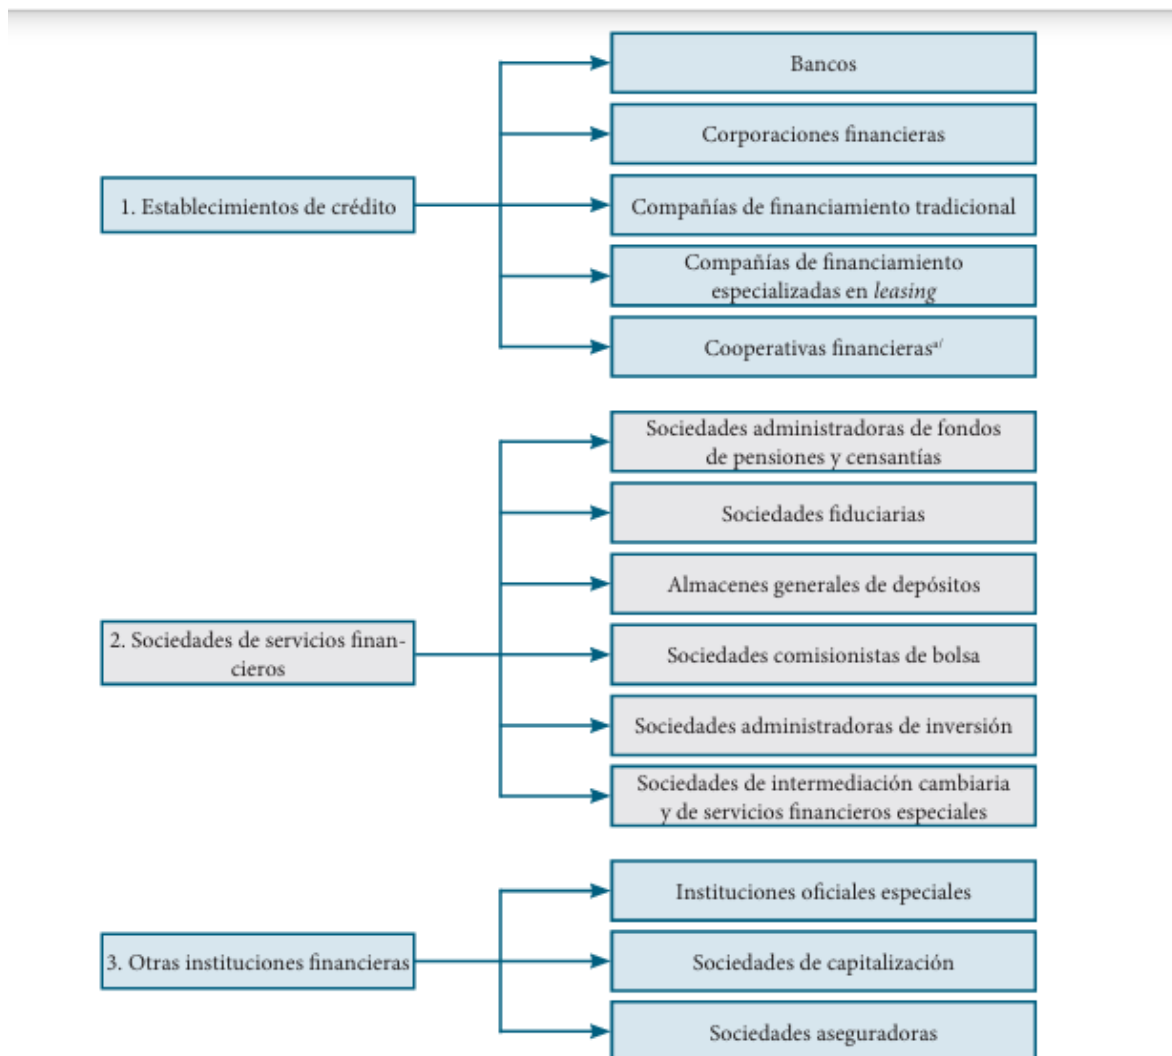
1. Establecimientos de crédito

Bancos

Corporaciones financieras

Compañías de financiamiento tradicional

Compañías de financiamiento especializadas en *leasing*

Cooperativas financieras$^{a/}$

2. Sociedades de servicios financieros

Sociedades administradoras de fondos de pensiones y censantías

Sociedades fiduciarias

Almacenes generales de depósitos

Sociedades comisionistas de bolsa

Sociedades administradoras de inversión

Sociedades de intermediación cambiaria y de servicios financieros especiales

3. Otras instituciones financieras

Instituciones oficiales especiales

Sociedades de capitalización

Sociedades aseguradoras